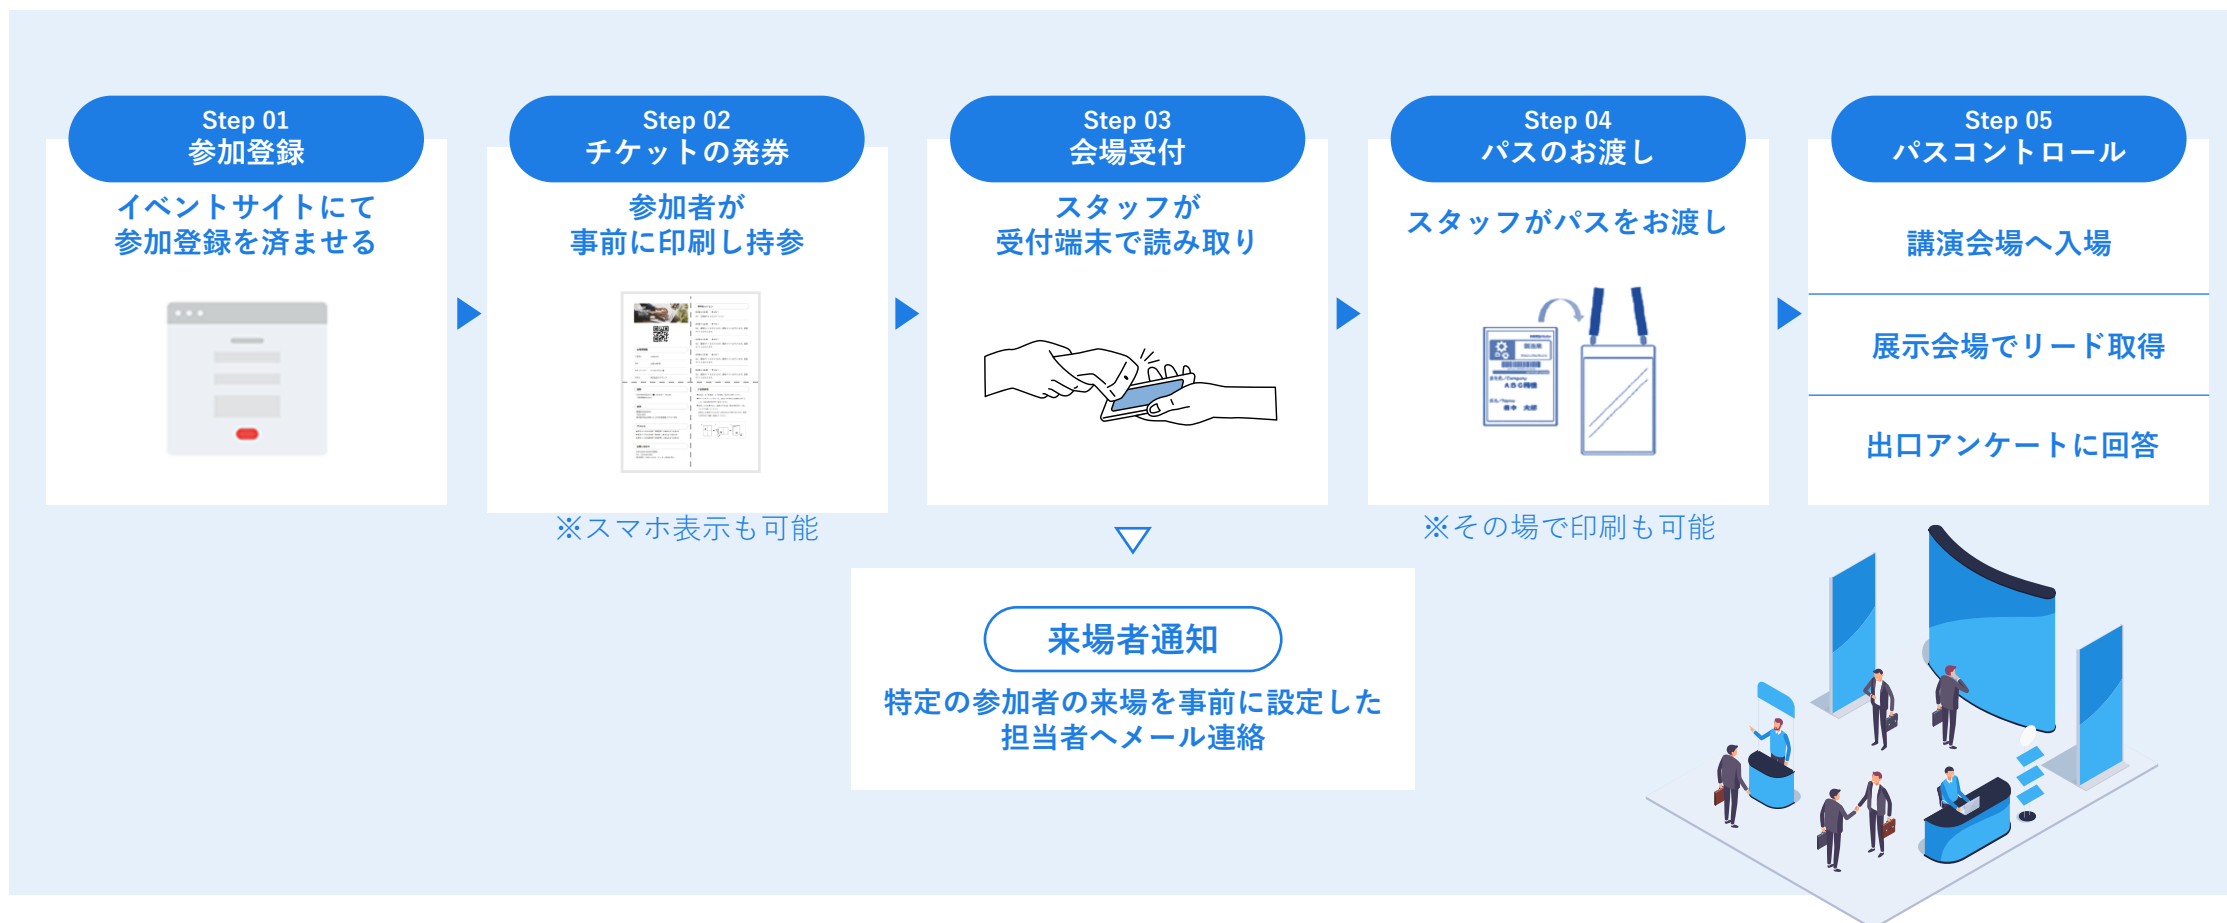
Step 01
参加登録

イベントサイトにて
参加登録を済ませる

Step 02
チケットの発券

参加者が
事前に印刷し持参

※スマホ表示も可能

Step 03
会場受付

スタッフが
受付端末で読み取り

Step 04
パスのお渡し

スタッフがパスをお渡し

※その場で印刷も可能

Step 05
パスコントロール

講演会場へ入場

展示会場でリード取得

出口アンケートに回答

来場者通知

特定の参加者の来場を事前に設定した
担当者へメール連絡